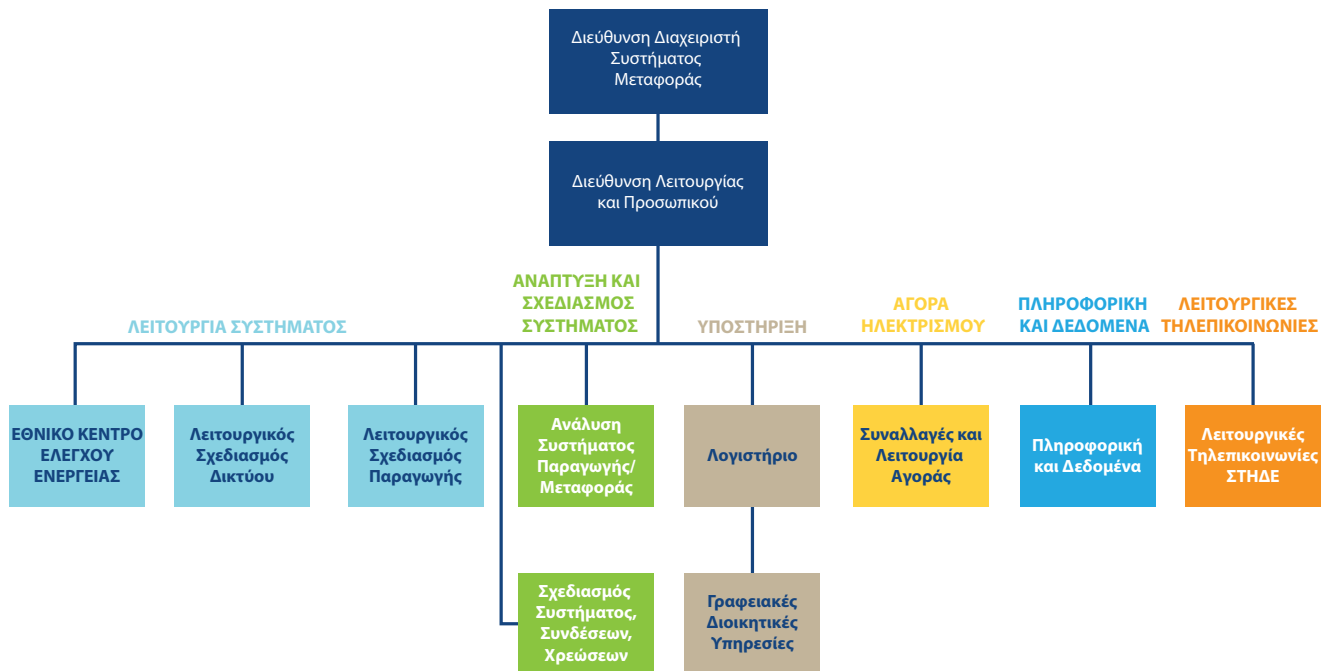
Διεύθυνση Διαχειριστή Συστήματος Μεταφοράς

Διεύθυνση Λειτουργίας και Προσωπικού

ΛΕΙΤΟΥΡΓΙΑ ΣΥΣΤΗΜΑΤΟΣ

ΑΝΑΠΤΥΞΗ ΚΑΙ ΣΧΕΔΙΑΣΜΟΣ ΣΥΣΤΗΜΑΤΟΣ

ΥΠΟΣΤΗΡΙΞΗ

ΑΓΟΡΑ ΗΛΕΚΤΡΙΣΜΟΥ

ΠΛΗΡΟΦΟΡΙΚΗ ΚΑΙ ΔΕΔΟΜΕΝΑ

ΛΕΙΤΟΥΡΓΙΚΕΣ ΤΗΛΕΠΙΚΟΙΝΩΝΙΕΣ

ΕΘΝΙΚΟ ΚΕΝΤΡΟ ΕΛΕΓΧΟΥ ΕΝΕΡΓΕΙΑΣ

Λειτουργικός Σχεδιασμός Δικτύου

Λειτουργικός Σχεδιασμός Παραγωγής

Ανάλυση Συστήματος Παραγωγής/ Μεταφοράς

Λογιστήριο

Συναλλαγές και Λειτουργία Αγοράς

Πληροφορική και Δεδομένα

Λειτουργικές Τηλεπικοινωνίες ΣΤΗΔΕ

Σχεδιασμός Συστήματος, Συνδέσεων, Χρεώσεων

Γραφειακές Διοικητικές Υπηρεσίες